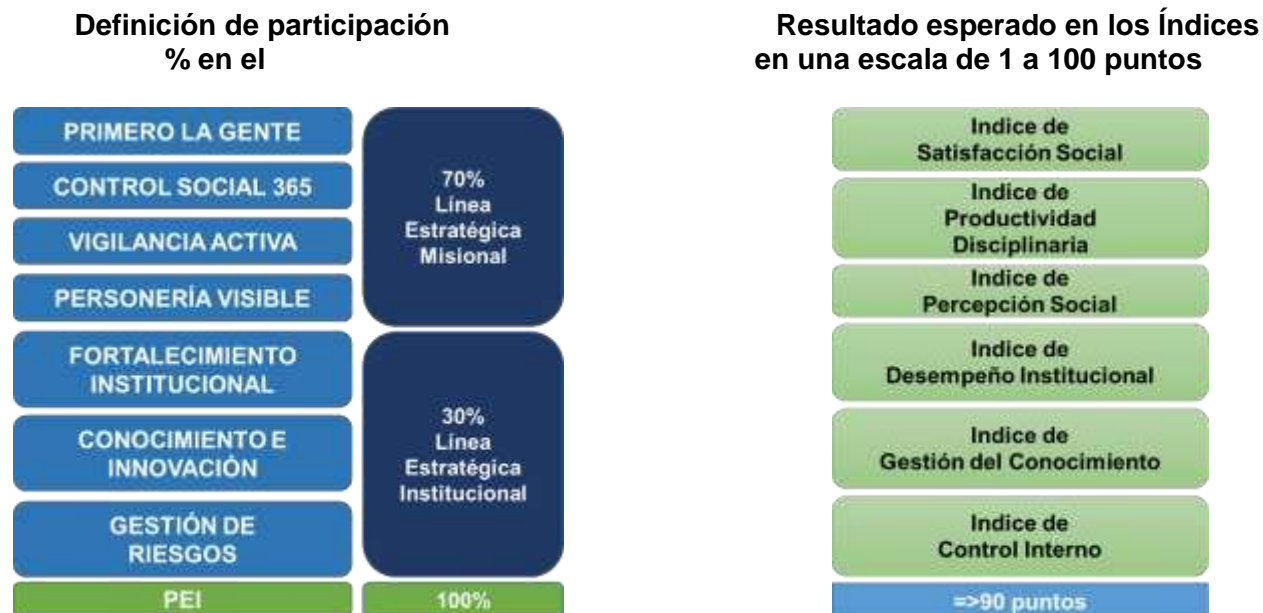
Definición de participación % en el

Resultado esperado en los Índices en una escala de 1 a 100 puntos

PRIMERO LA GENTE

CONTROL SOCIAL 365

VIGILANCIA ACTIVA

PERSONERÍA VISIBLE

70% Línea Estratégica Misional

FORTALECIMIENTO INSTITUCIONAL

CONOCIMIENTO E INNOVACIÓN

GESTIÓN DE RIESGOS

30% Línea Estratégica Institucional

PEI

100%

Indice de Satisfacción Social

Indice de Productividad Disciplinaria

Indice de Percepción Social

Indice de Desempeño Institucional

Indice de Gestión del Conocimiento

Indice de Control Interno

=>90 puntos